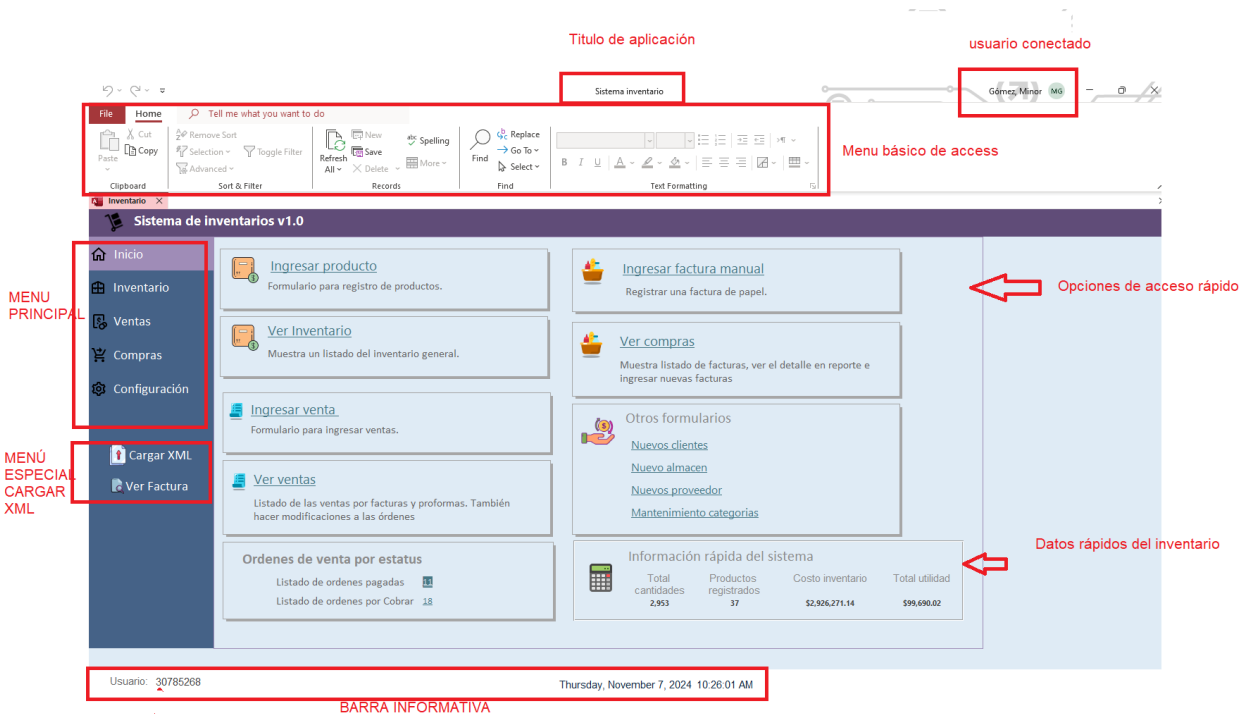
Titulo de aplicación

usuario conectado

Sistema inventario

Gómez, Minor MG

File Home Tell me what you want to do

Paste Cut Copy Clipboard

Remove Sort Selection Advanced Toggle Filter Sort & Filter

Refresh All New Save Delete Spelling More Records

Find Replace Go To Select Find

B I U A Text Formatting

Menu básico de access

Inventario

Sistema de inventarios v1.0

Inicio
Inventario
Ventas
Compras
Configuración

MENU PRINCIPAL

Cargar XML
Ver Factura

MENÚ ESPECIAL CARGAR XML

Ingresar producto
Formulario para registro de productos.

Ver Inventario
Muestra un listado del inventario general.

Ingresar venta
Formulario para ingresar ventas.

Ver ventas
Listado de las ventas por facturas y proformas. También hacer modificaciones a las órdenes

Ordenes de venta por estatus
Listado de ordenes pagadas 11
Listado de ordenes por Cobrar 18

Ingresar factura manual
Registrar una factura de papel.

Ver compras
Muestra listado de facturas, ver el detalle en reporte e ingresar nuevas facturas

Otros formularios
Nuevos clientes
Nuevo almacen
Nuevos proveedor
Mantenimiento categorias

Información rápida del sistema

| Total cantidades | Productos registrados | Costo inventario | Total utilidad |
|---|---|---|---|
| 2,953 | 37 | $2,926,271.14 | $99,690.02 |

Opciones de acceso rápido

Datos rápidos del inventario

Usuario: 30785268

Thursday, November 7, 2024 10:26:01 AM

BARRA INFORMATIVA